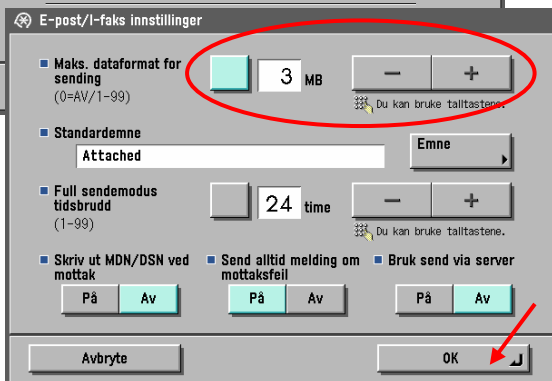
E-post/I-faks innstillinger

Maks. dataformat for sending
(0=AV/1-99)

3 MB

−
+

Du kan bruke talltastene.

Standardemne

Attached

Emne

Full sendemodus tidsbrudd
(1-99)

24 time

−
+

Du kan bruke talltastene.

Skriv ut MDN/DSN ved mottak

På
Av

Send alltid melding om mottaksfeil

På
Av

Bruk send via server

På
Av

Avbryte

OK